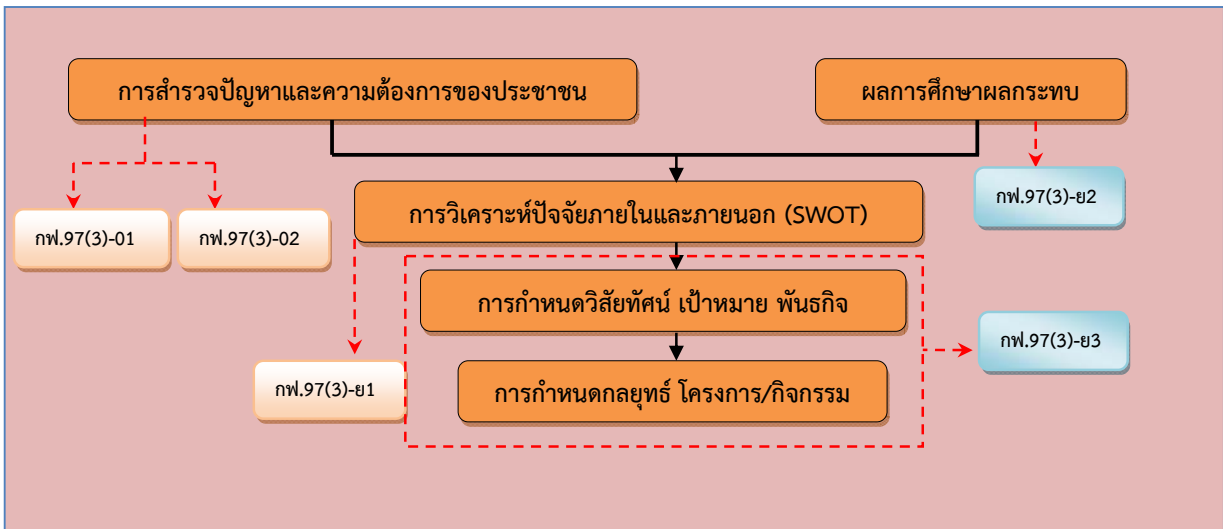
การสำรวจปัญหาและความต้องการของประชาชน

ผลการศึกษาผลกระทบ

กฟ.97(3)-01

กฟ.97(3)-02

การวิเคราะห์ปัจจัยภายในและภายนอก (SWOT)

กฟ.97(3)-ย2

การกำหนดวิสัยทัศน์ เป้าหมาย พันธกิจ

กฟ.97(3)-ย3

กฟ.97(3)-ย1

การกำหนดกลยุทธ์ โครงการ/กิจกรรม